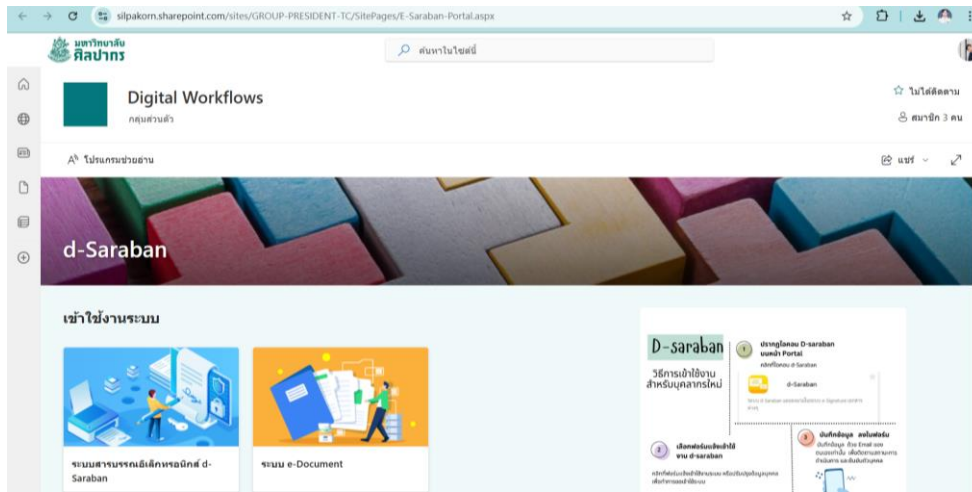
silpakorn.sharepoint.com/sites/GROUP-PRESIDENT-TC/SitePages/E-Saraban-Portal.aspx

มหาวิทยาลัย ศิลปากร

ค้นหาในไซต์นี้

Digital Workflows
กลุ่มส่วนตัว

☆ ไม่ได้ติดตาม
สมาชิก 3 คน

โปรแกรมช่วยอ่าน

แชร์

d-Saraban

เข้าใช้งานระบบ

ระบบสารบรรณอิเล็กทรอนิกส์ d-Saraban

ระบบ e-Document

D-saraban
วิธีการเข้าใช้งาน สำหรับบุคลากรใหม่

1 ปรากฏไอคอน D-saraban บนหน้า Portal
คลิกที่ไอคอน d-Saraban
d-Saraban
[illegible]

2 เลือกฟอร์มขอสิทธิ์ใช้งาน d-saraban
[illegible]

3 บันทึกข้อมูล ลงในฟอร์ม
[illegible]